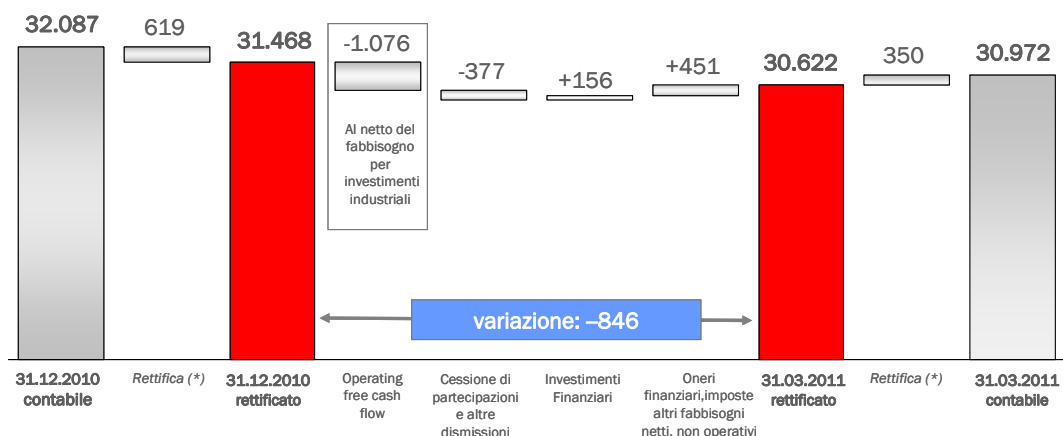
32.087

619

31.468

-1.076

Al netto del fabbisogno per investimenti industriali

-377

+156

+451

30.622

350

30.972

variazione: –846

31.12.2010 contabile

Rettifica (*)

31.12.2010 rettificato

Operating free cash flow

Cessione di partecipazioni e altre dismissioni

Investimenti Finanziari

Oneri finanziari,imposte altri fabbisogni netti, non operativi

31.03.2011 rettificato

Rettifica (*)

31.03.2011 contabile